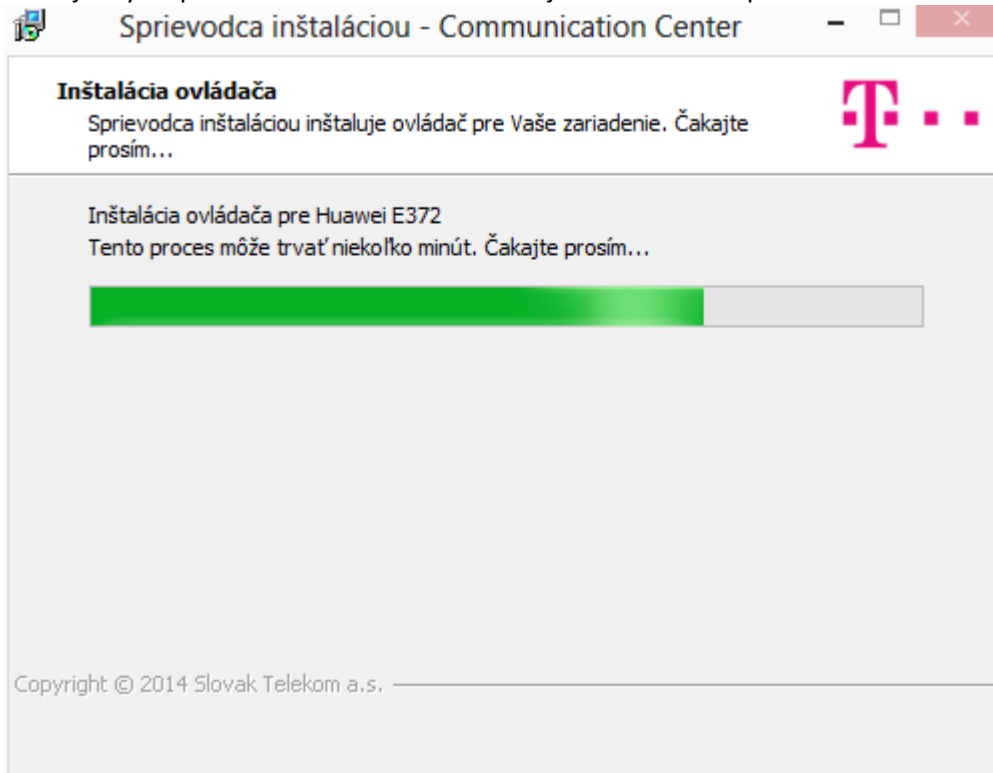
Sprievodca inštaláciou - Communication Center

Inštalácia ovládača
Sprievodca inštaláciou inštaluje ovládač pre Vaše zariadenie. Čakajte prosím...

Inštalácia ovládača pre Huawei E372
Tento proces môže trvať niekoľko minút. Čakajte prosím...

Copyright © 2014 Slovak Telekom a.s.